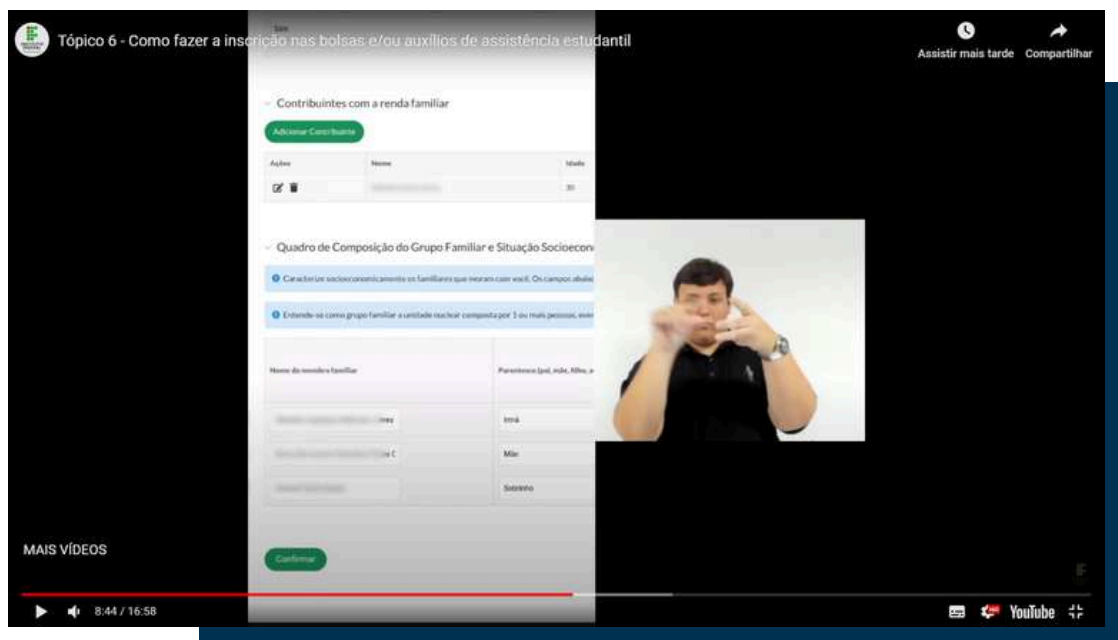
Tópico 6 - Como fazer a inscrição nas bolsas e/ou auxílios de assistência estudantil

Assistir mais tarde

Compartilhar

Contribuintes com a renda familiar

Adicionar Contribuinte

| Ações | Nome | Idade |
|---|---|---|
| | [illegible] | 30 |

Quadro de Composição do Grupo Familiar e Situação Socioeco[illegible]

Caracterize socioeconomicamente os familiares que moram com você. Os campos abaix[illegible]

Entende-se como grupo familiar a unidade nuclear composta por 1 ou mais pessoas, even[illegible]

| Nome do membro familiar | Parentesco (pai, mãe, filho, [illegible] |
|---|---|
| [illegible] | Irmã |
| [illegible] | Mãe |
| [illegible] | Sobrinho |

Confirmar

MAIS VÍDEOS

8:44 / 16:58

YouTube